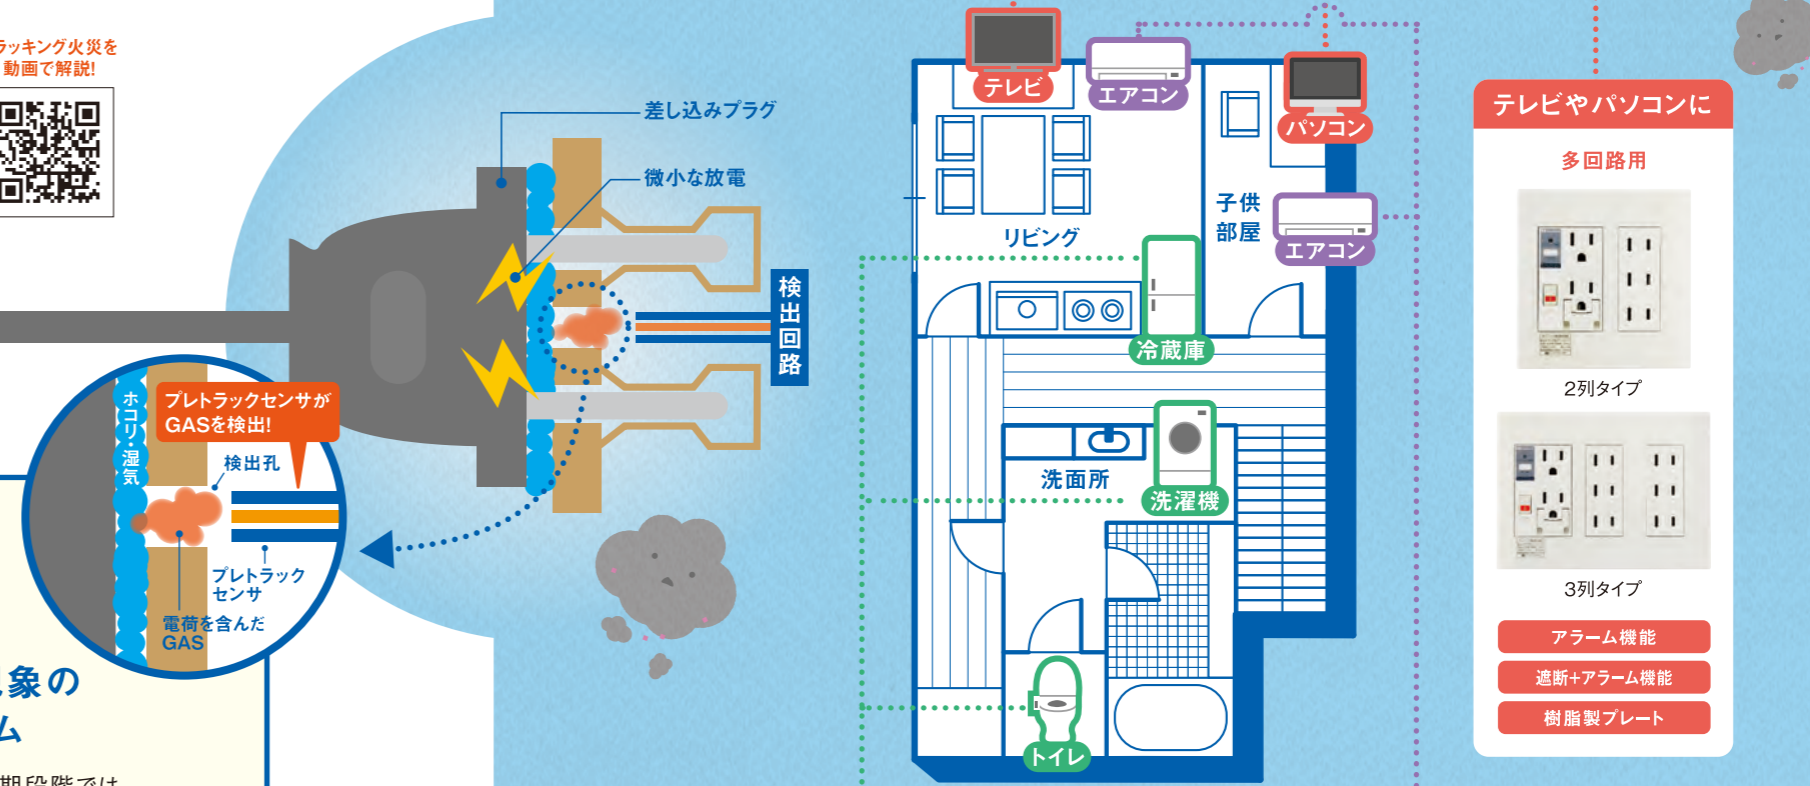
ラッキング火災を
動画で解説!

差し込みプラグ

微小な放電

検出回路

ホコリ・湿気

プレトラックセンサが
GASを検出!

検出孔

プレトラック
センサ

電荷を含んだ
GAS

象の
ム

期段階では

テレビ

エアコン

パソコン

リビング

子供
部屋

エアコン

冷蔵庫

洗面所

洗濯機

トイレ

テレビやパソコンに

多回路用

2列タイプ

3列タイプ

アラーム機能

遮断+アラーム機能

樹脂製プレート